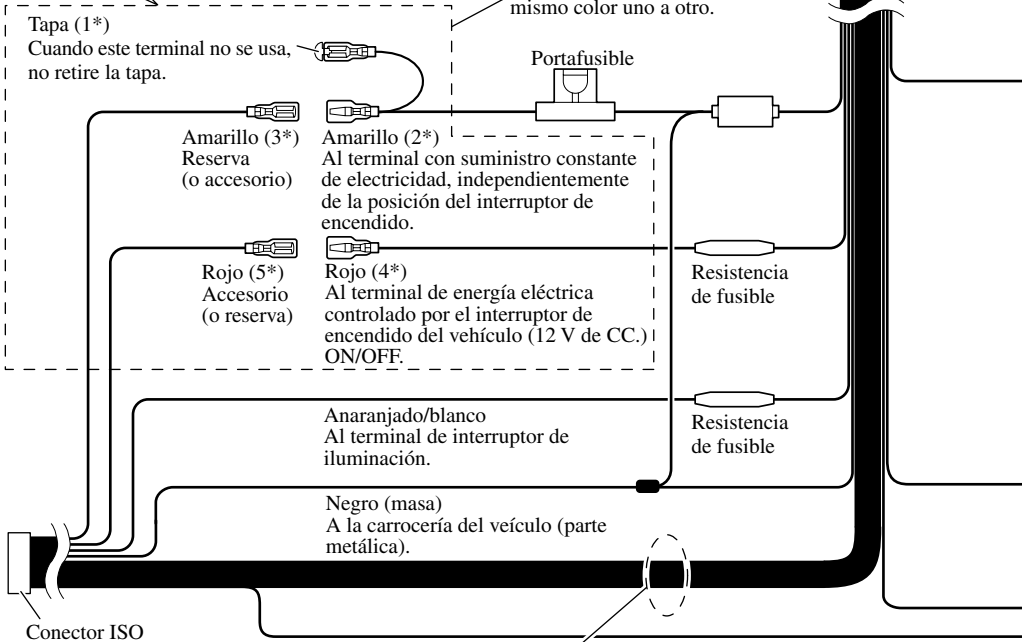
mismo color uno a otro.

Tapa (1*)
Cuando este terminal no se usa, no retire la tapa.

Portafusible

Amarillo (3*)
Reserva
(o accesorio)

Amarillo (2*)
Al terminal con suministro constante de electricidad, independientemente de la posición del interruptor de encendido.

Rojo (5*)
Accesorio
(o reserva)

Rojo (4*)
Al terminal de energía eléctrica controlado por el interruptor de encendido del vehículo (12 V de CC.) ON/OFF.

Resistencia de fusible

Anaranjado/blanco
Al terminal de interruptor de iluminación.

Resistencia de fusible

Negro (masa)
A la carrocería del veículo (parte metálica).

Conector ISO